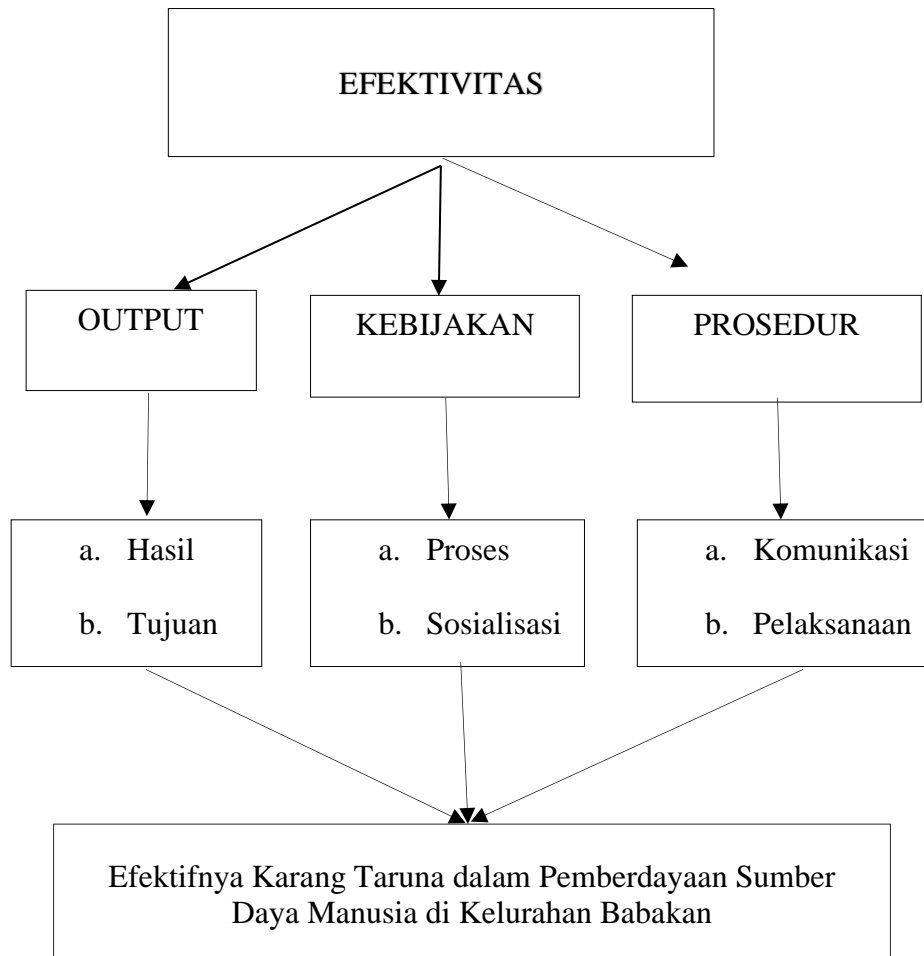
EFEKTIVITAS

OUTPUT

KEBIJAKAN

PROSEDUR

a. Hasil
b. Tujuan

a. Proses
b. Sosialisasi

a. Komunikasi
b. Pelaksanaan

Efektifnya Karang Taruna dalam Pemberdayaan Sumber Daya Manusia di Kelurahan Babakan